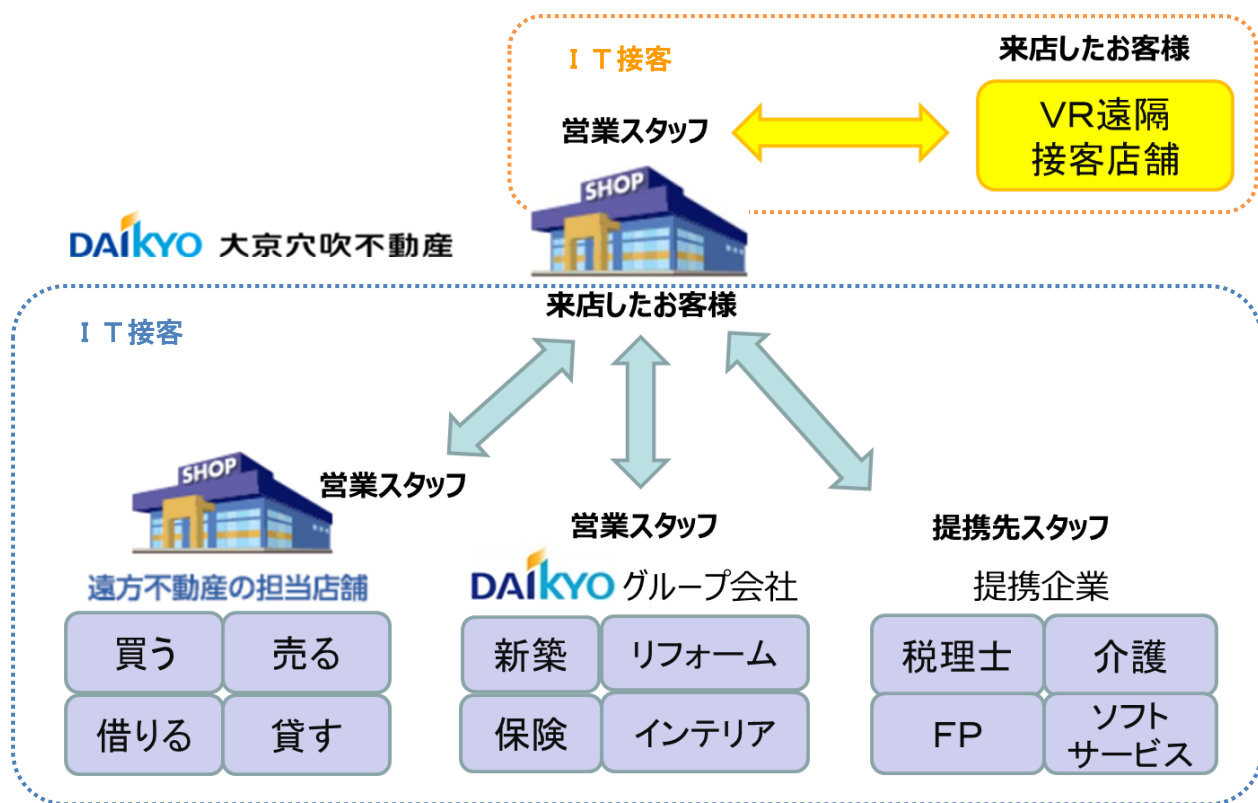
ＩＴ接客

来店したお客様

営業スタッフ

VR遠隔
接客店舗

SHOP

DAIKYO 大京穴吹不動産

来店したお客様

ＩＴ接客

SHOP

営業スタッフ

営業スタッフ

提携先スタッフ

遠方不動産の担当店舗

DAIKYO グループ会社

提携企業

買う
売る
借りる
貸す

新築
リフォーム
保険
インテリア

税理士
介護
FP
ソフト
サービス